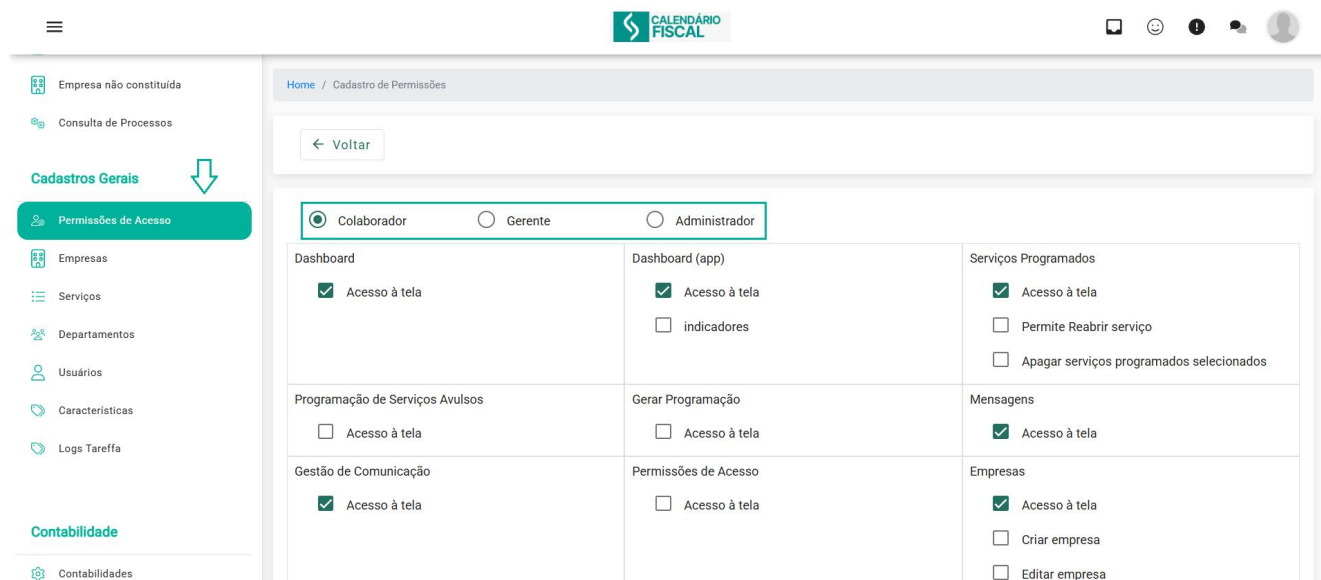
CALENDÁRIO FISCAL

Empresa não constituída
Consulta de Processos

Cadastros Gerais

Permissões de Acesso
Empresas
Serviços
Departamentos
Usuários
Características
Logs Tareffa

Contabilidade

Contabilidades

Home / Cadastro de Permissões

← Voltar

Colaborador Gerente Administrador

| Dashboard | Dashboard (app) | Serviços Programados |
|---|---|---|
| Acesso à tela | Acesso à tela<br>indicadores | Acesso à tela<br>Permite Reabrir serviço<br>Apagar serviços programados selecionados |
| Programação de Serviços Avulsos | Gerar Programação | Mensagens |
| Acesso à tela | Acesso à tela | Acesso à tela |
| Gestão de Comunicação | Permissões de Acesso | Empresas |
| Acesso à tela | Acesso à tela | Acesso à tela<br>Criar empresa<br>Editar empresa |